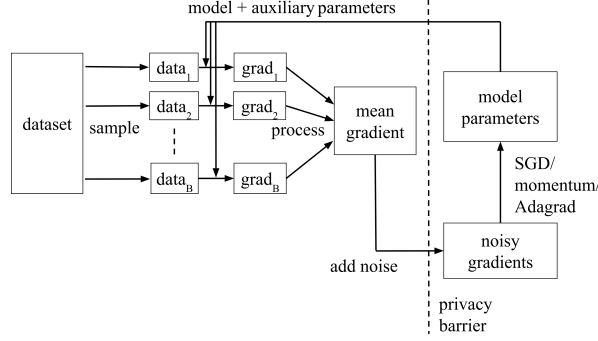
model + auxiliary parameters

dataset

sample

data$_1$

data$_2$

data$_B$

grad$_1$

grad$_2$

grad$_B$

process

mean gradient

add noise

noisy gradients

SGD/ momentum/ Adagrad

model parameters

privacy barrier